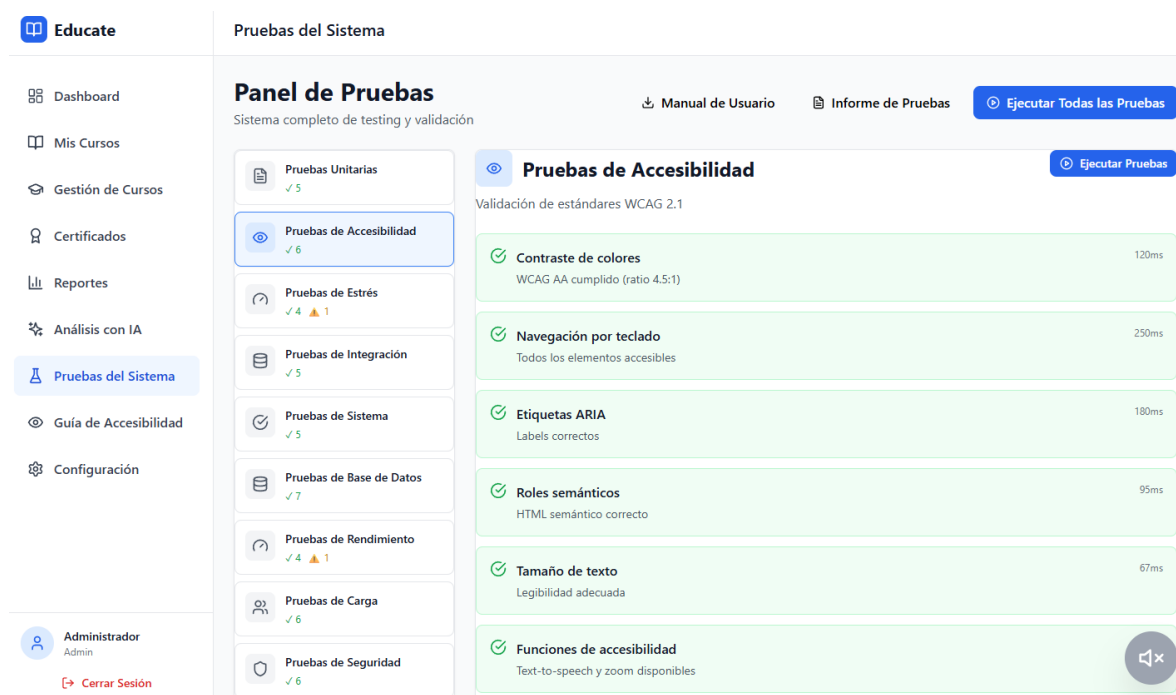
Educate

Dashboard
Mis Cursos
Gestión de Cursos
Certificados
Reportes
Análisis con IA
Pruebas del Sistema
Guía de Accesibilidad
Configuración

Administrador
Admin
Cerrar Sesión

Pruebas del Sistema

Panel de Pruebas
Sistema completo de testing y validación

Manual de Usuario
Informe de Pruebas
Ejecutar Todas las Pruebas

Pruebas Unitarias
✓5
Pruebas de Accesibilidad
✓6
Pruebas de Estrés
✓4 1
Pruebas de Integración
✓5
Pruebas de Sistema
✓5
Pruebas de Base de Datos
✓7
Pruebas de Rendimiento
✓4 1
Pruebas de Carga
✓6
Pruebas de Seguridad
✓6

Pruebas de Accesibilidad
Ejecutar Pruebas
Validación de estándares WCAG 2.1

Contraste de colores
WCAG AA cumplido (ratio 4.5:1)
120ms

Navegación por teclado
Todos los elementos accesibles
250ms

Etiquetas ARIA
Labels correctos
180ms

Roles semánticos
HTML semántico correcto
95ms

Tamaño de texto
Legibilidad adecuada
67ms

Funciones de accesibilidad
Text-to-speech y zoom disponibles